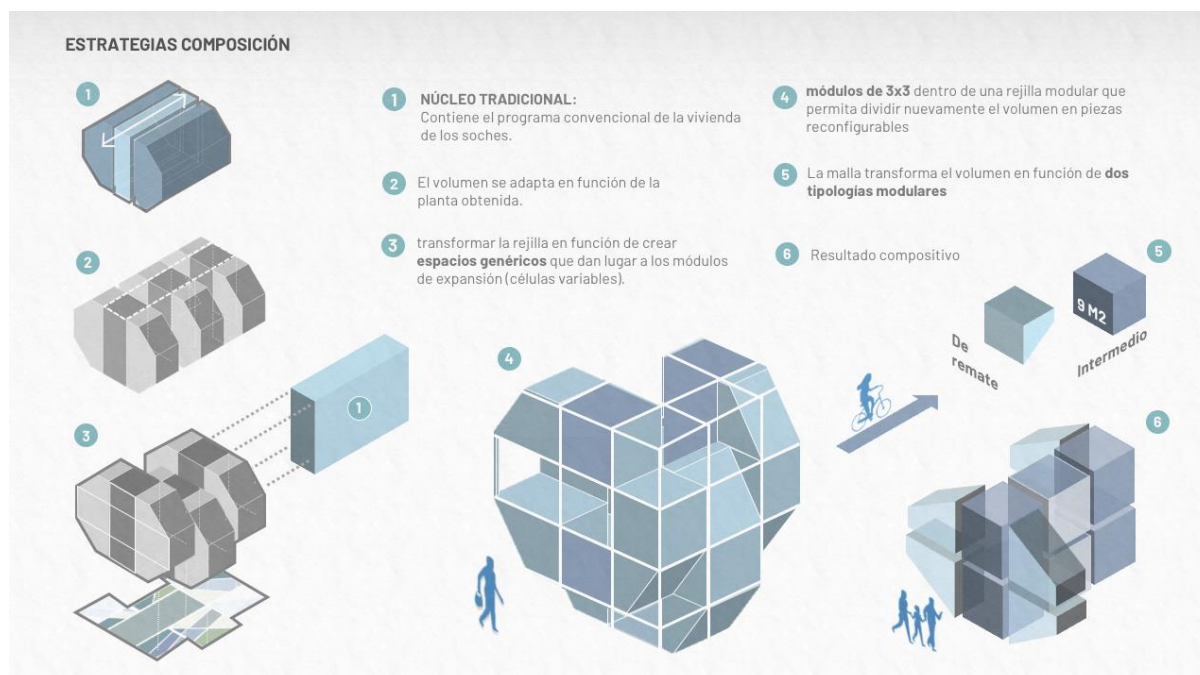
ESTRATEGIAS COMPOSICIÓN

1

2

3

1

1 NÚCLEO TRADICIONAL:
Contiene el programa convencional de la vivienda de los soches.

2 El volumen se adapta en función de la planta obtenida.

3 transformar la rejilla en función de crear **espacios genéricos** que dan lugar a los módulos de expansión (células variables).

4 **módulos de 3x3** dentro de una rejilla modular que permita dividir nuevamente el volumen en piezas reconfigurables

5 La malla transforma el volumen en función de **dos tipologías modulares**

6 Resultado compositivo

4

5

9 M2

De remate

Intermedio

6